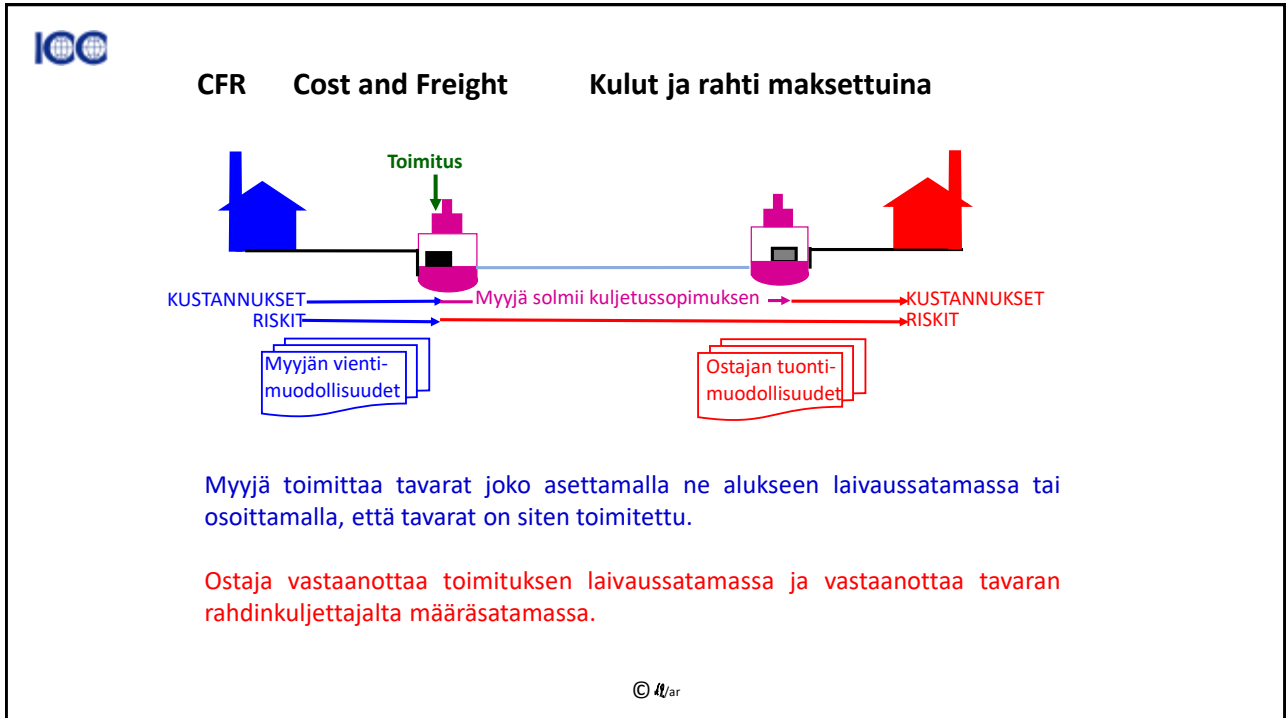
ICC

CFR Cost and Freight Kulut ja rahti maksettuina

Toimitus

KUSTANNUKSET
RISKIT

Myyjä solmii kuljetussopimuksen

KUSTANNUKSET
RISKIT

Myyjän vientimuodollisuudet

Ostajan tuontimuodollisuudet

Myyjä toimittaa tavarat joko asettamalla ne alukseen laivaussatamassa tai osoittamalla, että tavarat on siten toimitettu.

Ostaja vastaanottaa toimituksen laivaussatamassa ja vastaanottaa tavaran rahdinkuljettajalta määräsatamassa.

© Il/ar